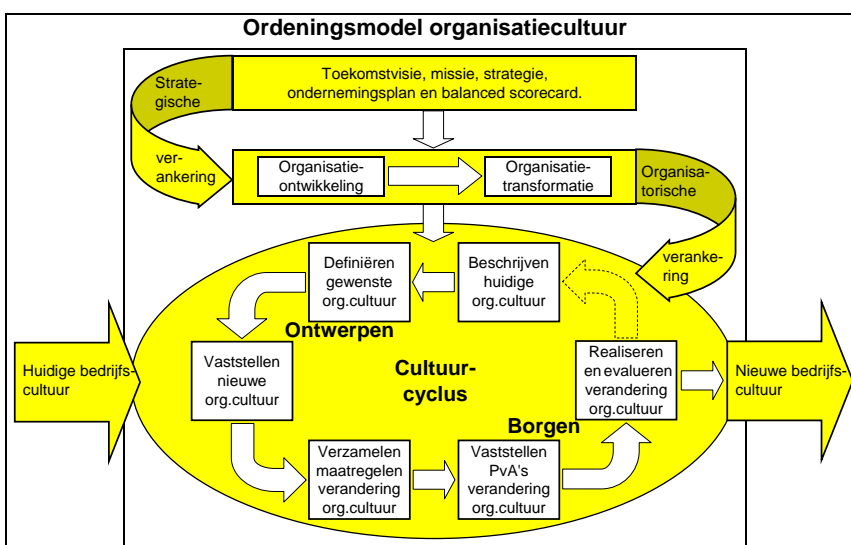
Ordeningsmodel organisatiecultuur

Strategische verankering

Toekomstvisie, missie, strategie, ondernemingsplan en balanced scorecard.

Organisatieontwikkeling

Organisatietransformatie

Organisatorische verankering

Definiëren gewenste org.cultuur

Beschrijven huidige org.cultuur

Ontwerpen

Huidige bedrijfscultuur

Vaststellen nieuwe org.cultuur

Cultuurcyclus

Realiseren en evalueren verandering org.cultuur

Nieuwe bedrijfscultuur

Borgen

Verzamelen maatregelen verandering org.cultuur

Vaststellen PvA's verandering org.cultuur